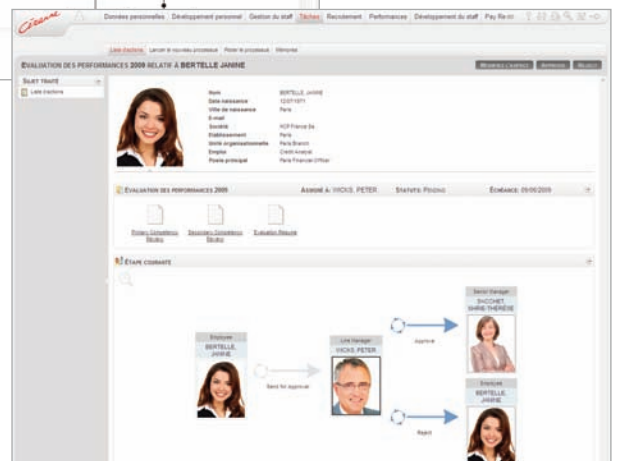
Cézanne

Données personnelles | Développement personnel | Gestion du staff | Tâches | Recrutement | Performances | Développement du staff | Pay Re

Liste d'actions | Lancer le nouveau processus | Piloter le processus | Mémoriser

EVALUATION DES PERFORMANCES 2009 RELATIF À BERTELLE JANINE

MEMBRES L'ASSIGNÉ | APPROUVÉ | REJETÉ

SUJET TRAITÉ

Liste d'actions

| | |
|---|---|
| Nom | BERTELLE, JANINE |
| Date naissance | 12/07/1971 |
| Ville de naissance | Paris |
| E-mail | |
| Société | HCP France Sa |
| Etablissement | Paris |
| Unité organisationnelle | Paris Branch |
| Emploi | Credit Analyst |
| Poste principal | Paris Financial Officer |

EVALUATION DES PERFORMANCES 2009 | ASSIGNÉ À: VICKS, PETER | STATUTS: PENDING | ÉCHÉANCE: 09/09/2009

Primary Competency Review | Secondary Competency Review | Evaluation Resume

ÉTAPE COURANTE

Employee
BERTELLE, JANINE

Send for Approval

Line Manager
VICKS, PETER

Approve

Senior Manager
SHOCHET, SHIRE THERESE

Reject

Employee
BERTELLE, JANINE